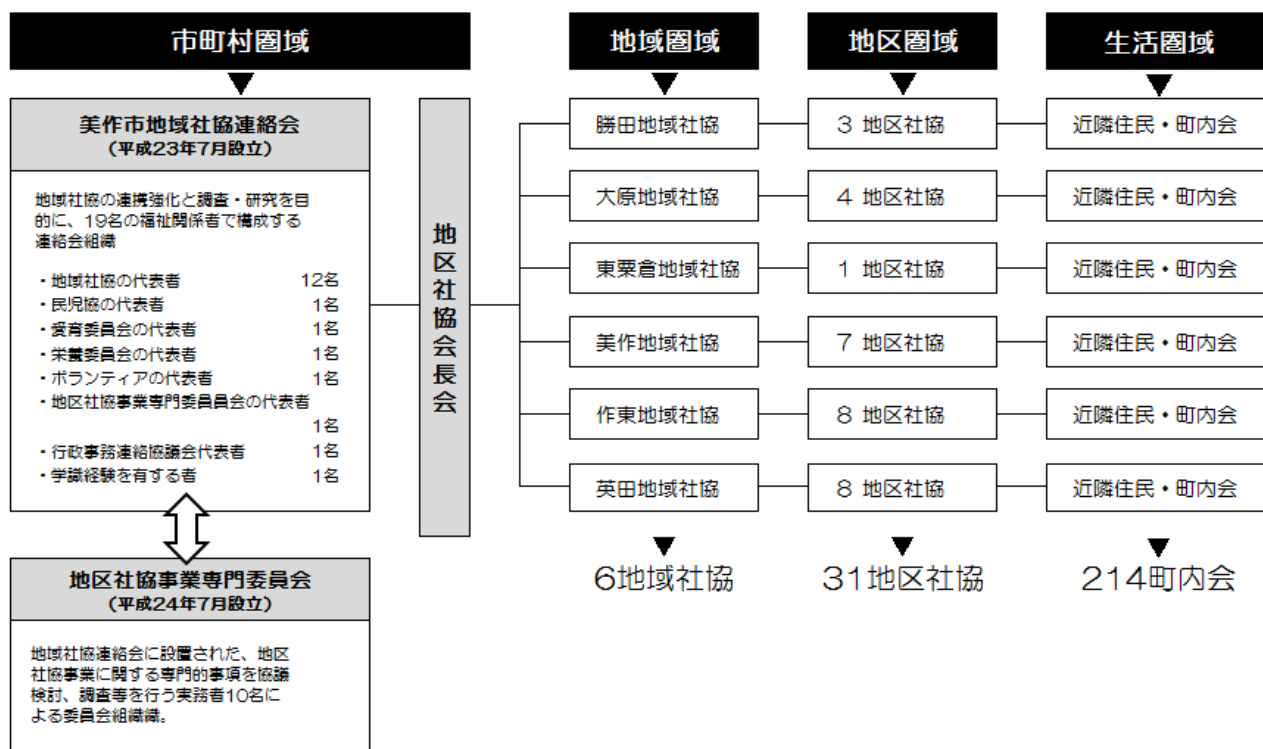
市町村圏域

美作市地域社協連絡会
（平成23年7月設立）

地域社協の連携強化と調査・研究を目的に、19名の福祉関係者で構成する連絡会組織

・地域社協の代表者 12名
・民児協の代表者 1名
・愛育委員会の代表者 1名
・栄養委員会の代表者 1名
・ボランティアの代表者 1名
・地区社協事業専門委員会の代表者 1名
・行政事務連絡協議会代表者 1名
・学識経験を有する者 1名

地区社協事業専門委員会
（平成24年7月設立）

地域社協連絡会に設置された、地区社協事業に関する専門的事項を協議検討、調査等を行う実務者10名による委員会組織。

地区社協会長会

地域圏域

勝田地域社協
大原地域社協
東粟倉地域社協
美作地域社協
作東地域社協
英田地域社協

6地域社協

地区圏域

3 地区社協
4 地区社協
1 地区社協
7 地区社協
8 地区社協
8 地区社協

31地区社協

生活圏域

近隣住民・町内会
近隣住民・町内会
近隣住民・町内会
近隣住民・町内会
近隣住民・町内会
近隣住民・町内会

214町内会